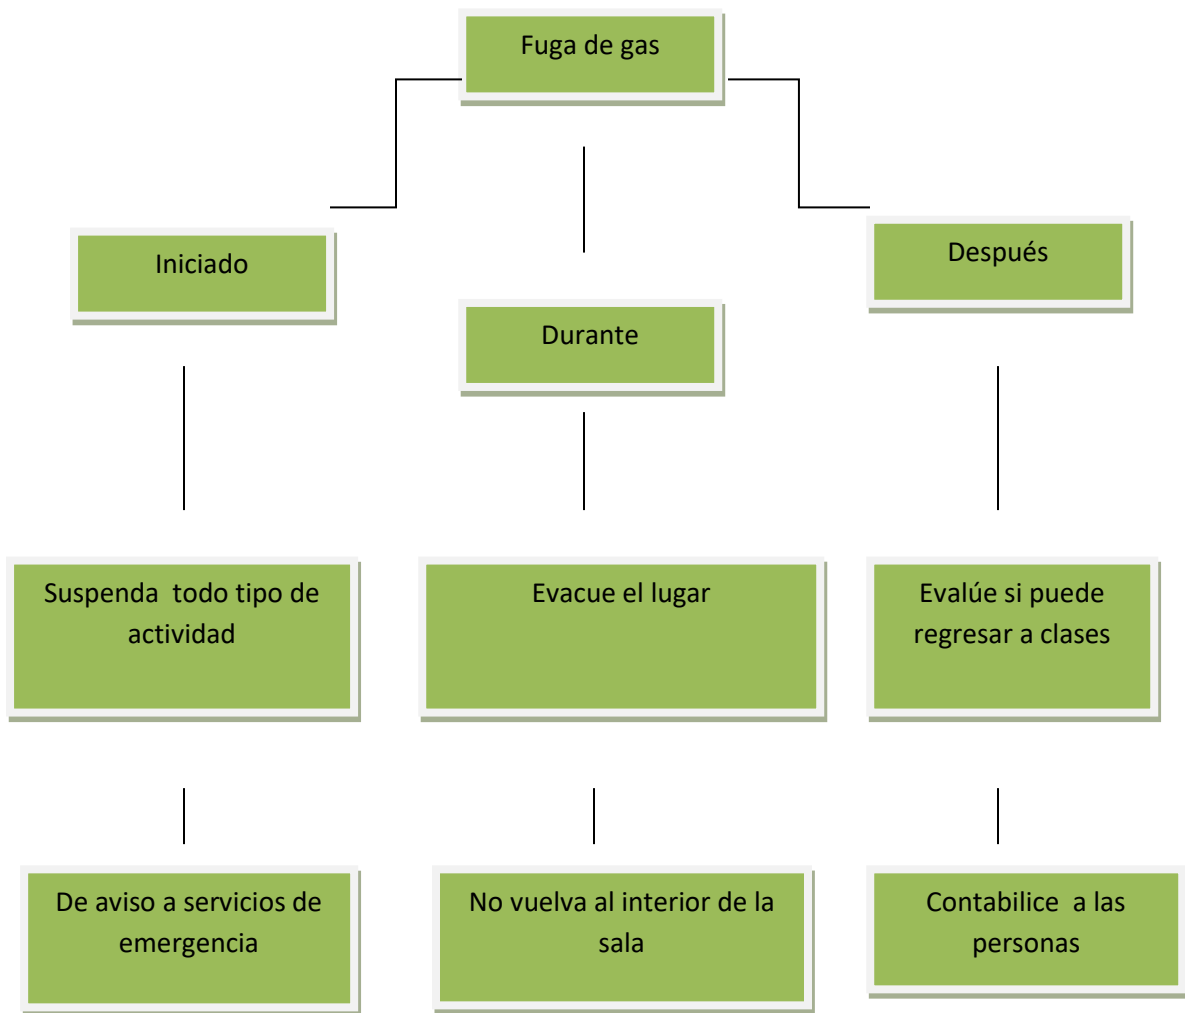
Fuga de gas

Iniciado

Durante

Después

Suspenda todo tipo de actividad

Evacue el lugar

Evalúe si puede regresar a clases

De aviso a servicios de emergencia

No vuelva al interior de la sala

Contabilice a las personas